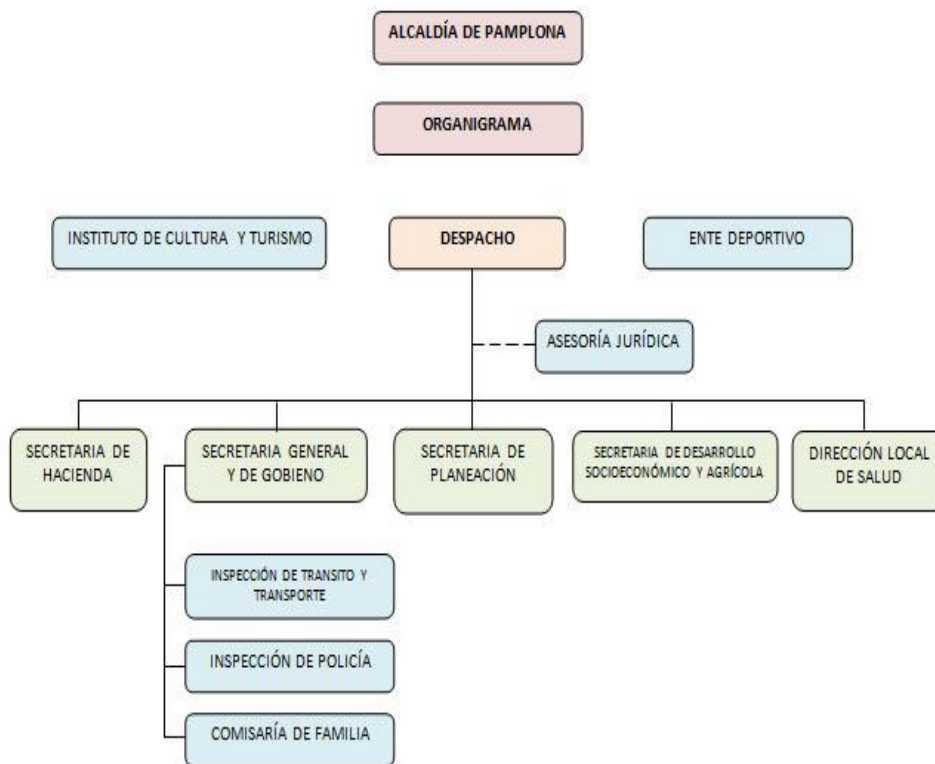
ALCALDÍA DE PAMPLONA

ORGANIGRAMA

INSTITUTO DE CULTURA Y TURISMO

DESPACHO

ENTE DEPORTIVO

ASESORÍA JURÍDICA

SECRETARIA DE HACIENDA

SECRETARIA GENERAL Y DE GOBIENO

SECRETARIA DE PLANEACIÓN

SECRETARIA DE DESARROLLO SOCIOECONÓMICO Y AGRÍCOLA

DIRECCIÓN LOCAL DE SALUD

INSPECCIÓN DE TRANSITO Y TRANSPORTE

INSPECCIÓN DE POLICÍA

COMISARÍA DE FAMILIA